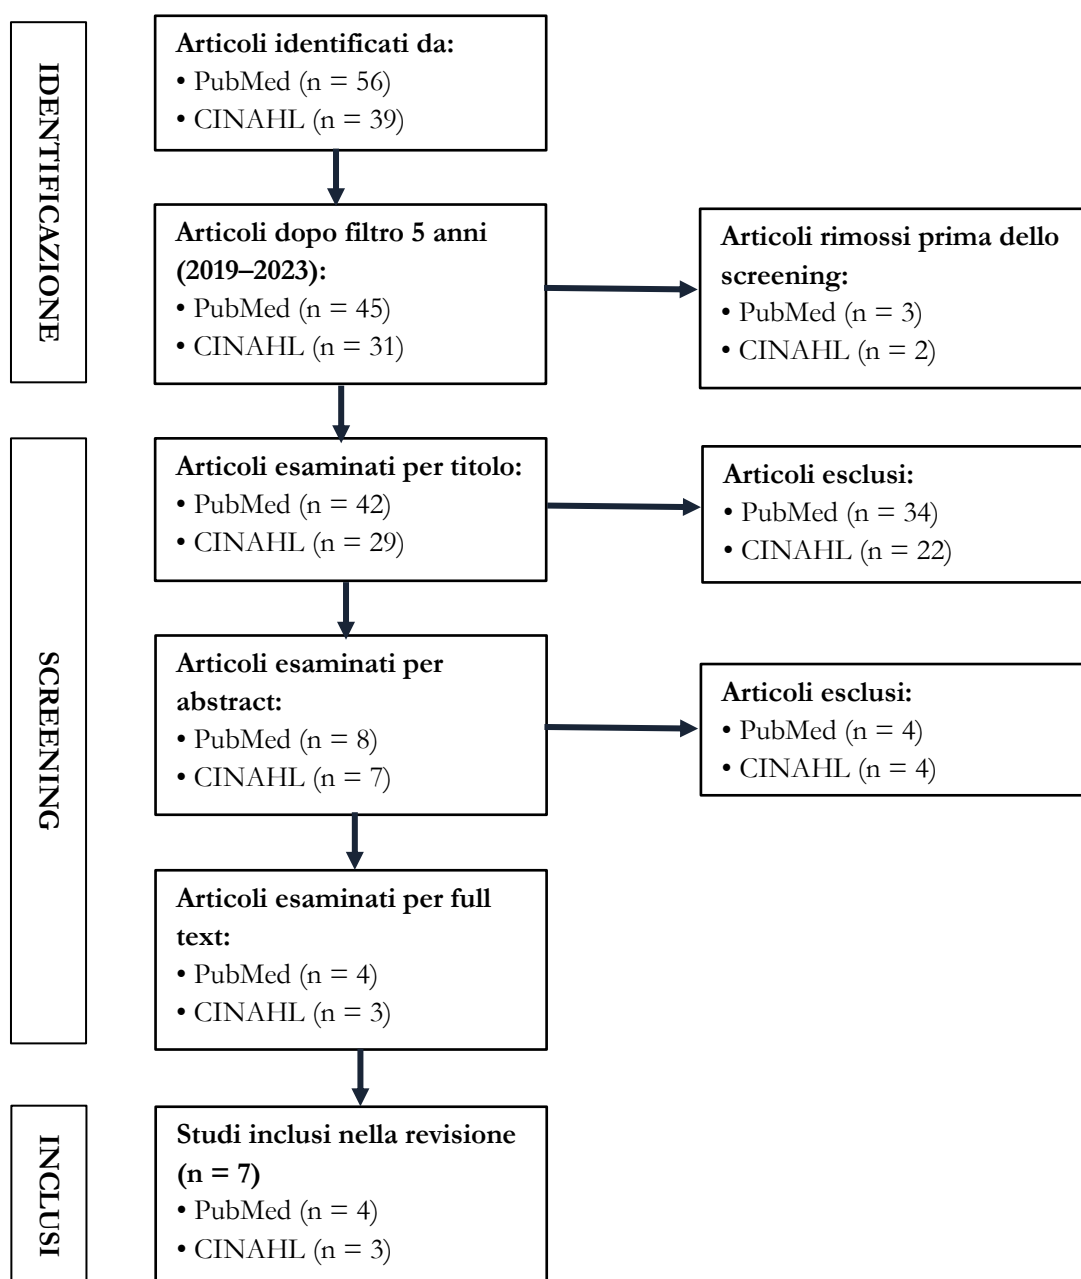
IDENTIFICAZIONE

Articoli identificati da:
• PubMed (n = 56)
• CINAHL (n = 39)

Articoli dopo filtro 5 anni (2019–2023):
• PubMed (n = 45)
• CINAHL (n = 31)

Articoli rimossi prima dello screening:
• PubMed (n = 3)
• CINAHL (n = 2)

SCREENING

Articoli esaminati per titolo:
• PubMed (n = 42)
• CINAHL (n = 29)

Articoli esclusi:
• PubMed (n = 34)
• CINAHL (n = 22)

Articoli esaminati per abstract:
• PubMed (n = 8)
• CINAHL (n = 7)

Articoli esclusi:
• PubMed (n = 4)
• CINAHL (n = 4)

Articoli esaminati per full text:
• PubMed (n = 4)
• CINAHL (n = 3)

INCLUSI

Studi inclusi nella revisione (n = 7)
• PubMed (n = 4)
• CINAHL (n = 3)